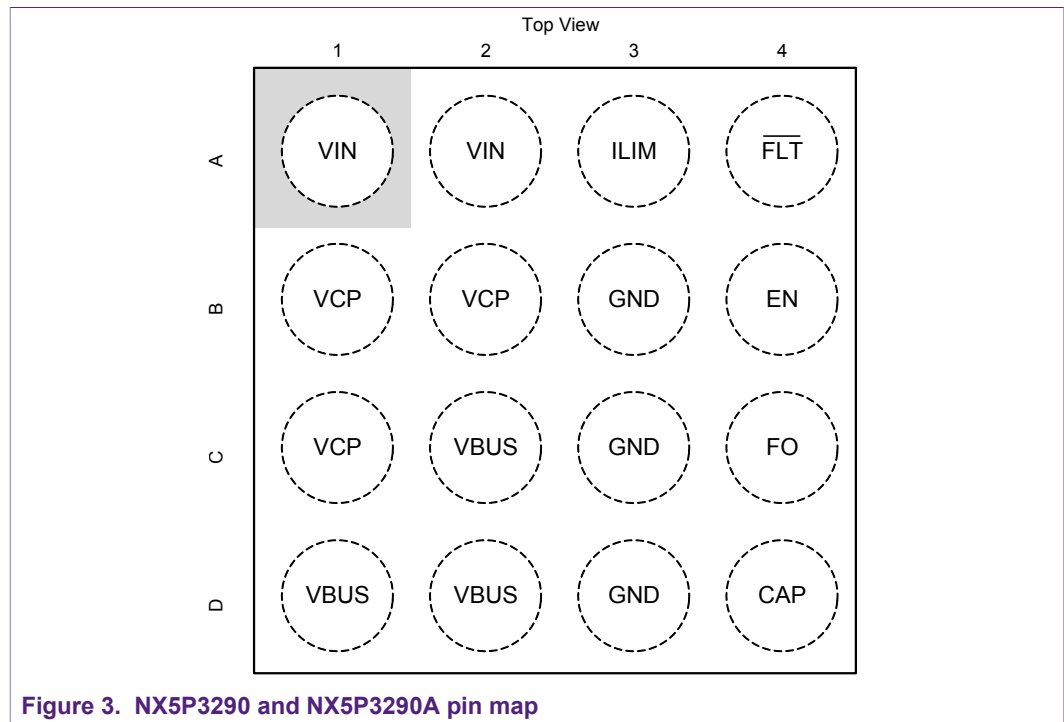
Top View

|   | 1 | 2 | 3 | 4 |
|---|---|---|---|---|
| A | VIN | VIN | ILIM | $\overline{FLT}$ |
| B | VCP | VCP | GND | EN |
| C | VCP | VBUS | GND | FO |
| D | VBUS | VBUS | GND | CAP |

Figure 3. NX5P3290 and NX5P3290A pin map